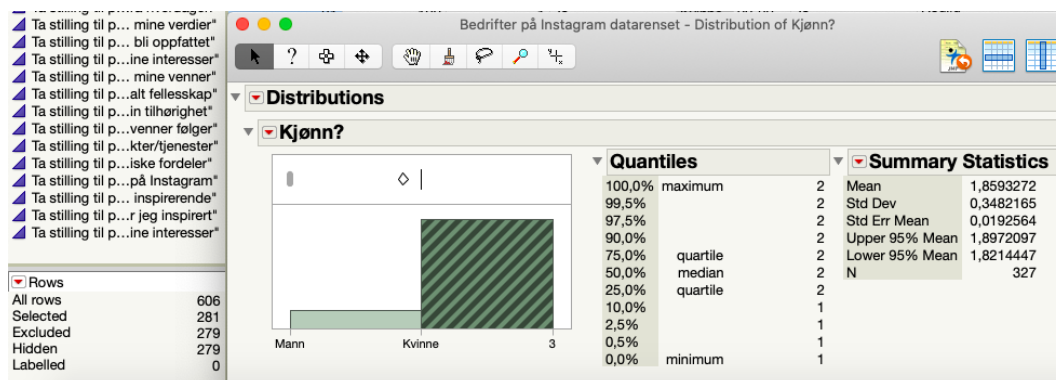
Ta stilling til p... mine verdier"
Ta stilling til p... bli oppfattet"
Ta stilling til p...ine interesser"
Ta stilling til p... mine venner"
Ta stilling til p...alt fellesskap"
Ta stilling til p...in tilhørighet"
Ta stilling til p...venner følger"
Ta stilling til p...kter/tjenester"
Ta stilling til p...iske fordeler"
Ta stilling til p...på Instagram"
Ta stilling til p... inspirerende"
Ta stilling til p...r jeg inspirert"
Ta stilling til p...ine interesser"

Rows
| | |
|---|---|
| All rows | 606 |
| Selected | 281 |
| Excluded | 279 |
| Hidden | 279 |
| Labelled | 0 |

Bedrifter på Instagram datarenset - Distribution of Kjønn?

Distributions

Kjønn?

Mann Kvinne 3

Quantiles
| | | |
|---|---|---|
| 100,0% | maximum | 2 |
| 99,5% | | 2 |
| 97,5% | | 2 |
| 90,0% | | 2 |
| 75,0% | quartile | 2 |
| 50,0% | median | 2 |
| 25,0% | quartile | 2 |
| 10,0% | | 1 |
| 2,5% | | 1 |
| 0,5% | | 1 |
| 0,0% | minimum | 1 |

Summary Statistics
| | |
|---|---|
| Mean | 1,8593272 |
| Std Dev | 0,3482165 |
| Std Err Mean | 0,0192564 |
| Upper 95% Mean | 1,8972097 |
| Lower 95% Mean | 1,8214447 |
| N | 327 |